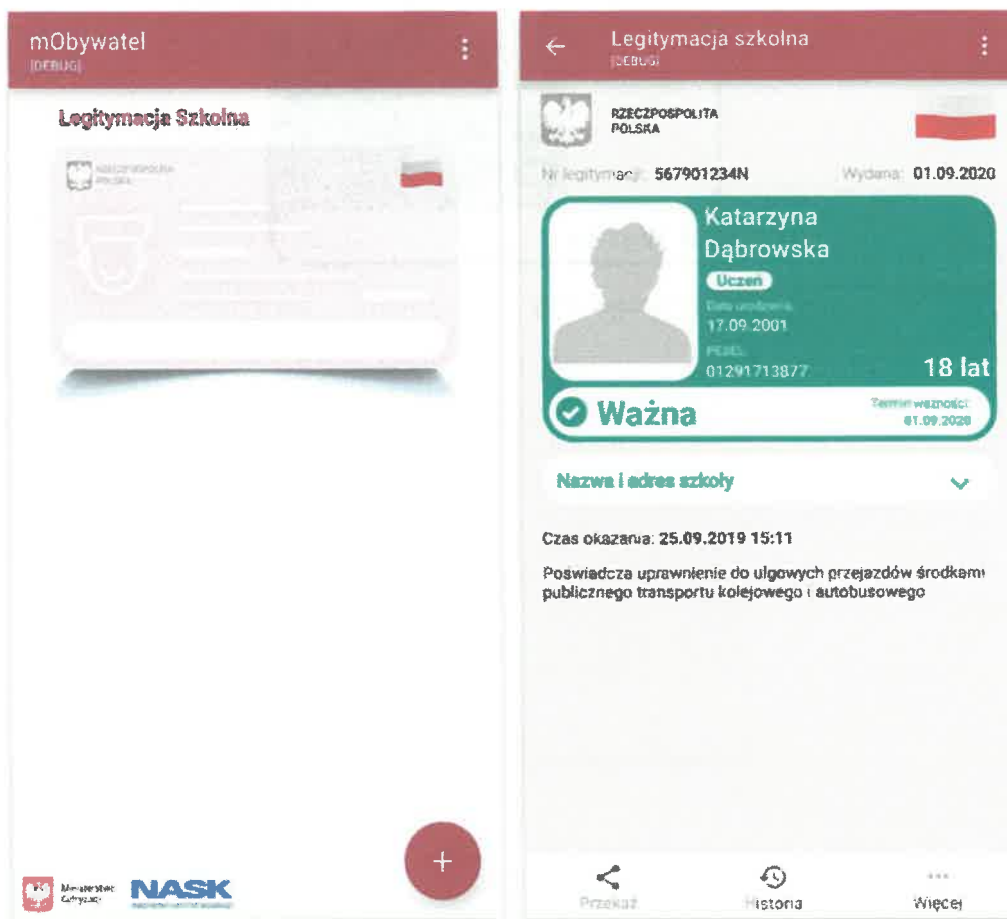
mObywatel
[DEBUG]

Legitymacja Szkolna

RZECZPOSPOLITA POLSKA

Ministerstwo Cyfryzacji

NASK

+

←

Legitymacja szkolna
[DEBUG]

RZECZPOSPOLITA POLSKA

Nr legitymacji: 567901234N

Wydana: 01.09.2020

Katarzyna Dąbrowska

Uczeń

Data urodzenia
17.09.2001

PESEL
01291713877

18 lat

Ważna

Termin ważności:
01.09.2020

Nazwa i adres szkoły

Czas okazania: 25.09.2019 15:11

Poświadcza uprawnienie do ulgowych przejazdów środkami publicznego transportu kolejowego i autobusowego

Przekaż

Historia

Więcej